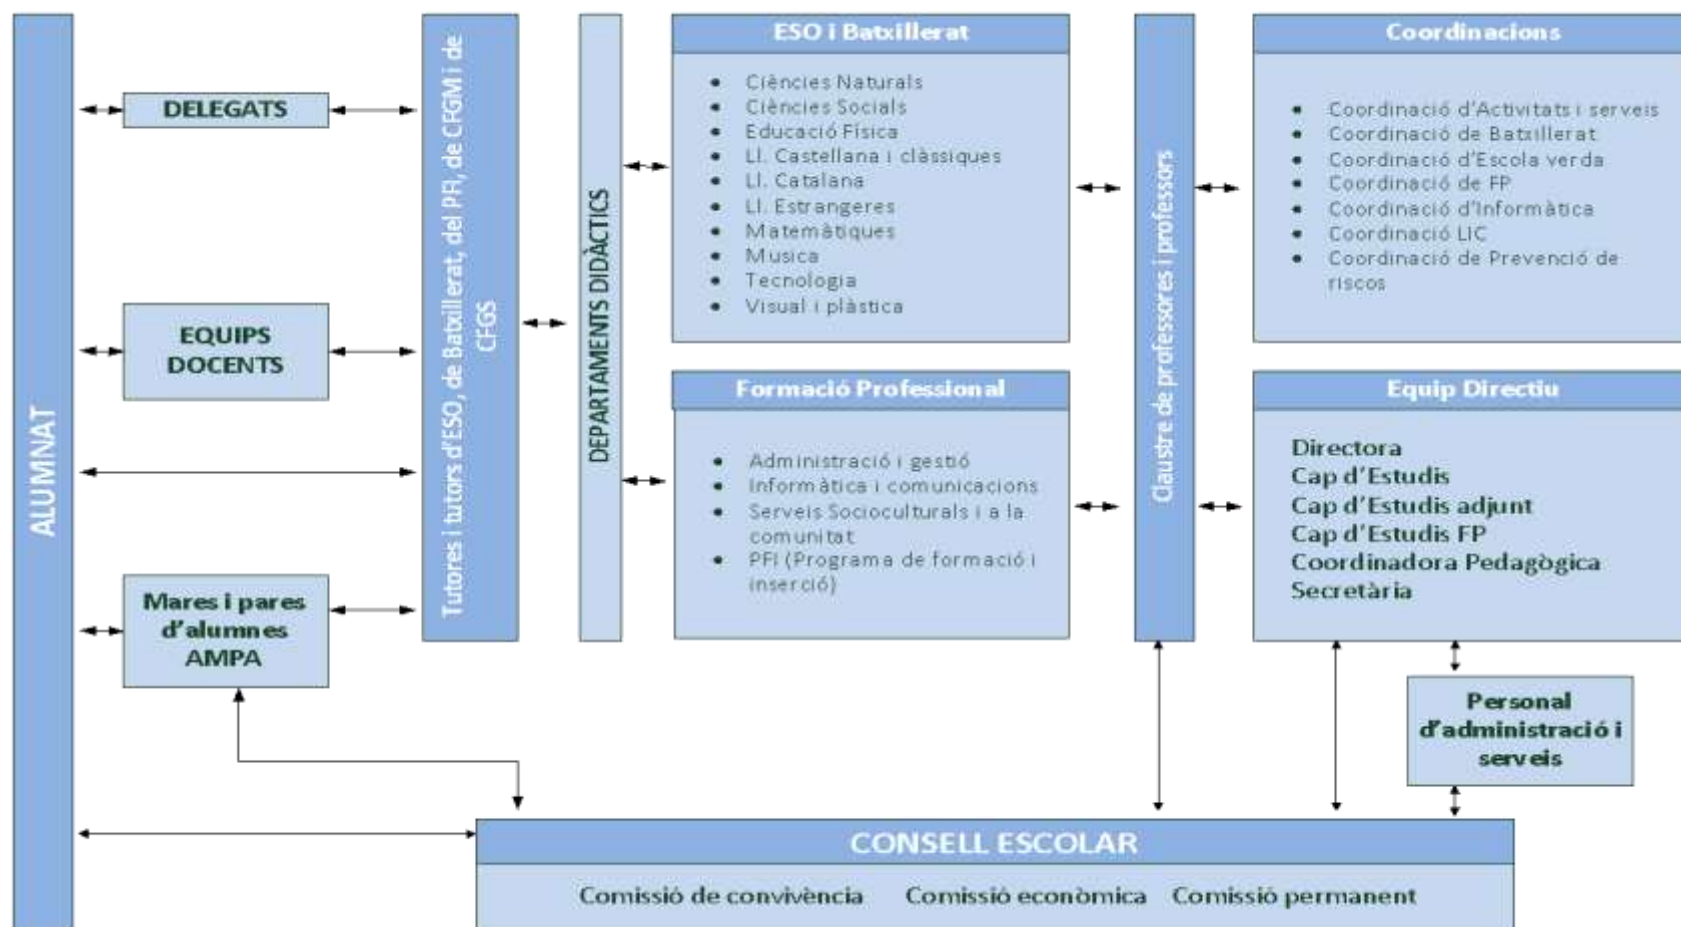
ALUMNAT

DELEGATS

EQUIPS DOCENTS

Mares i pares d'alumnes AMPA

Tutores i tutors d'ESO, de Batxillerat, del PFI, de CFGM i de CFGS

DEPARTAMENTS DIDÀCTICS

ESO i Batxillerat

- Ciències Naturals
- Ciències Socials
- Educació Física
- Ll. Castellana i clàssiques
- Ll. Catalana
- Ll. Estrangeres
- Matemàtiques
- Musica
- Tecnologia
- Visual i plàstica

Formació Professional

- Administració i gestió
- Informàtica i comunicacions
- Serveis Socioculturals i a la comunitat
- PFI (Programa de formació i inserció)

Claustre de professores i professors

Coordinacions

- Coordinació d'Activitats i serveis
- Coordinació de Batxillerat
- Coordinació d'Escola verda
- Coordinació de FP
- Coordinació d'Informàtica
- Coordinació LIC
- Coordinació de Prevenció de riscos

Equip Directiu

Directora
Cap d'Estudis
Cap d'Estudis adjunt
Cap d'Estudis FP
Coordinadora Pedagògica
Secretària

Personal d'administració i serveis

CONSELL ESCOLAR

Comissió de convivència Comissió econòmica Comissió permanent